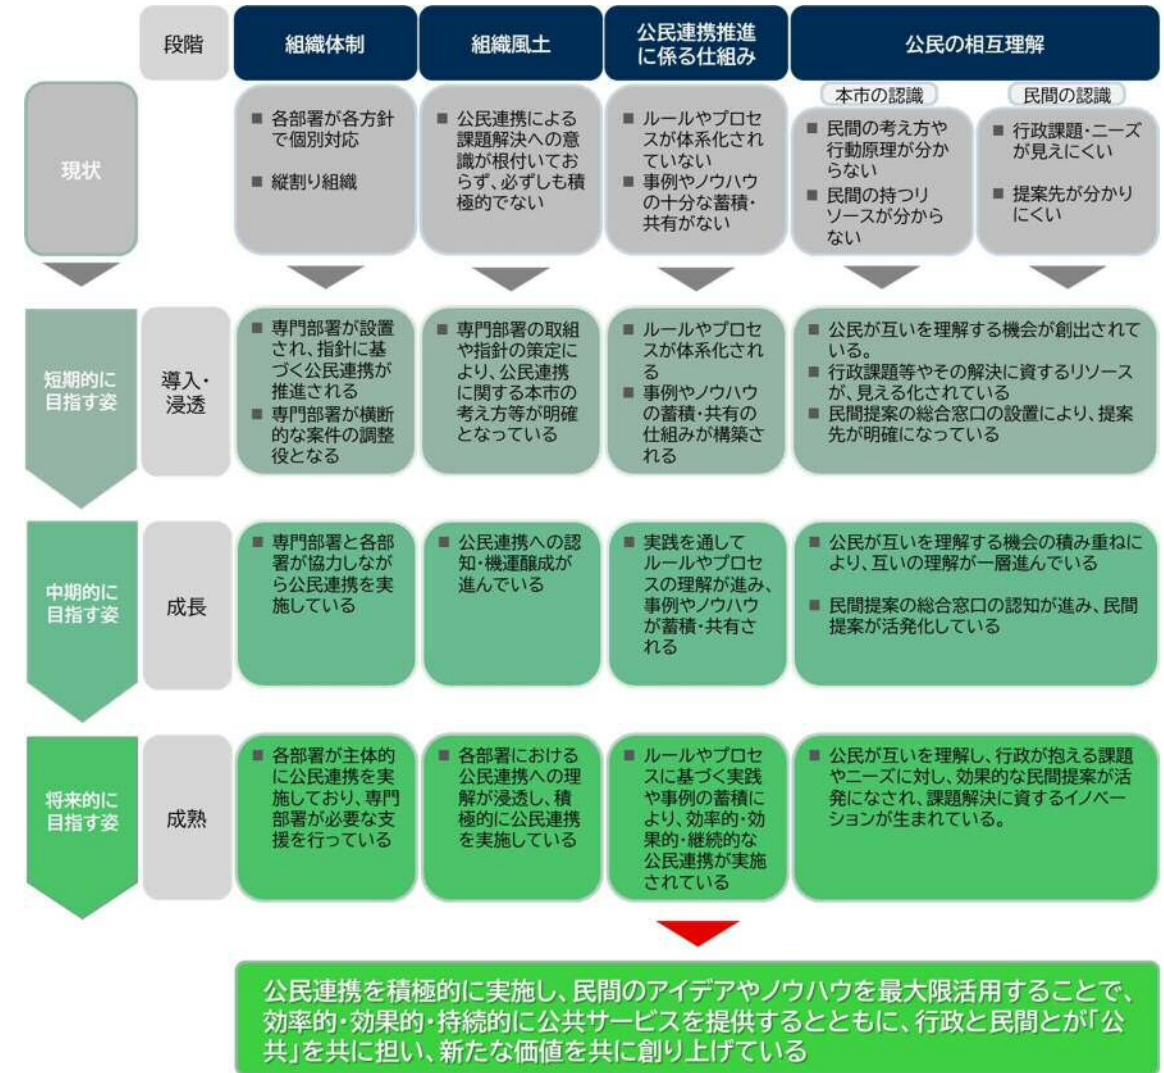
| | 段階 | 組織体制 | 組織風土 | 公民連携推進に係る仕組み | 公民の相互理解 | |
|---|---|---|---|---|---|---|
| | | | | | 本市の認識 | 民間の認識 |
| 現状 | | ■ 各部署が各方針で個別対応 ■ 縦割り組織 | ■ 公民連携による課題解決への意識が根付いておらず、必ずしも積極的でない | ■ ルールやプロセスが体系化されていない ■ 事例やノウハウの十分な蓄積・共有がない | ■ 民間の考え方や行動原理が分からない ■ 民間の持つリソースが分からない | ■ 行政課題・ニーズが見えにくい ■ 提案先が分かりにくい |
| 短期的に目指す姿 | 導入・浸透 | ■ 専門部署が設置され、指針に基づく公民連携が推進される ■ 専門部署が横断的な案件の調整役となる | ■ 専門部署の取組や指針の策定により、公民連携に関する本市の考え方等が明確となっている | ■ ルールやプロセスが体系化される ■ 事例やノウハウの蓄積・共有の仕組みが構築される | ■ 公民が互いを理解する機会が創出されている。 ■ 行政課題等やその解決に資するリソースが、見える化されている ■ 民間提案の総合窓口の設置により、提案先が明確になっている | |
| 中期的に目指す姿 | 成長 | ■ 専門部署と各部署が協力しながら公民連携を実施している | ■ 公民連携への認知・機運醸成が進んでいる | ■ 実践を通してルールやプロセスの理解が進み、事例やノウハウが蓄積・共有される | ■ 公民が互いを理解する機会の積み重ねにより、互いの理解が一層進んでいる ■ 民間提案の総合窓口の認知が進み、民間提案が活発化している | |
| 将来的に目指す姿 | 成熟 | ■ 各部署が主体的に公民連携を実施しており、専門部署が必要な支援を行っている | ■ 各部署における公民連携への理解が浸透し、積極的に公民連携を実施している | ■ ルールやプロセスに基づく実践や事例の蓄積により、効率的・効果的・継続的な公民連携が実施されている | ■ 公民が互いを理解し、行政が抱える課題やニーズに対し、効果的な民間提案が活発になされ、課題解決に資するイノベーションが生まれている。 | |

公民連携を積極的に実施し、民間のアイデアやノウハウを最大限活用することで、効率的・効果的・持続的に公共サービスを提供するとともに、行政と民間とが「公共」を共に担い、新たな価値を共に創り上げている